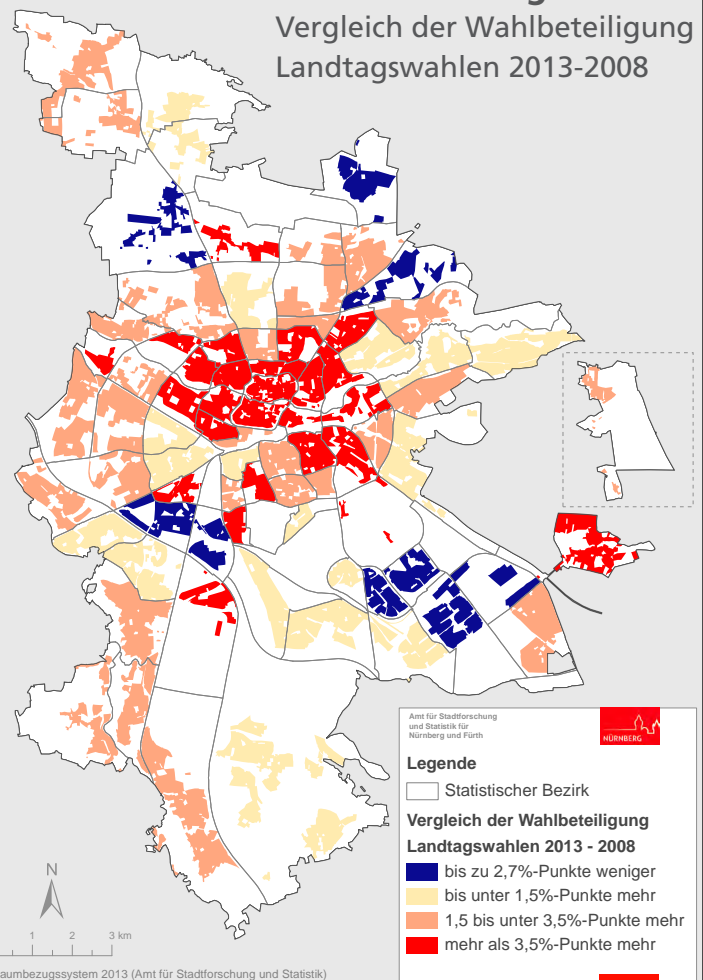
Vergleich der Wahlbeteiligung
Landtagswahlen 2013-2008

Amt für Stadtforschung und Statistik für Nürnberg und Fürth

NÜRNBERG

Legende

Statistischer Bezirk

Vergleich der Wahlbeteiligung
Landtagswahlen 2013 - 2008

bis zu 2,7%-Punkte weniger
bis unter 1,5%-Punkte mehr
1,5 bis unter 3,5%-Punkte mehr
mehr als 3,5%-Punkte mehr

N

1 2 3 km

aumbezugssystem 2013 (Amt für Stadtforschung und Statistik)